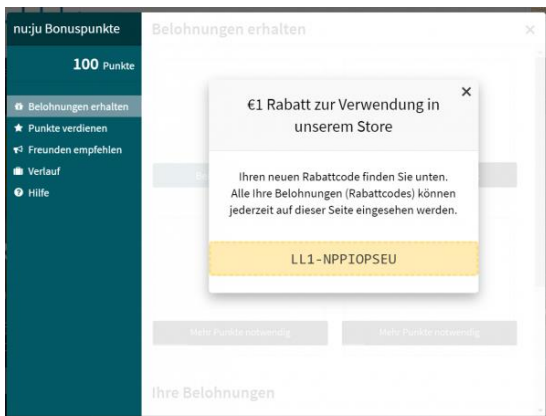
nu:ju Bonuspunkte

100 Punkte

Belohnungen erhalten
Punkte verdienen
Freunden empfehlen
Verlauf
Hilfe

Belohnungen erhalten

×

€1 Rabatt zur Verwendung in unserem Store

×

Ihren neuen Rabattcode finden Sie unten. Alle Ihre Belohnungen (Rabattcodes) können jederzeit auf dieser Seite eingesehen werden.

LL1-NPPIOPSEU

Mehr Punkte notwendig

Mehr Punkte notwendig

Ihre Belohnungen